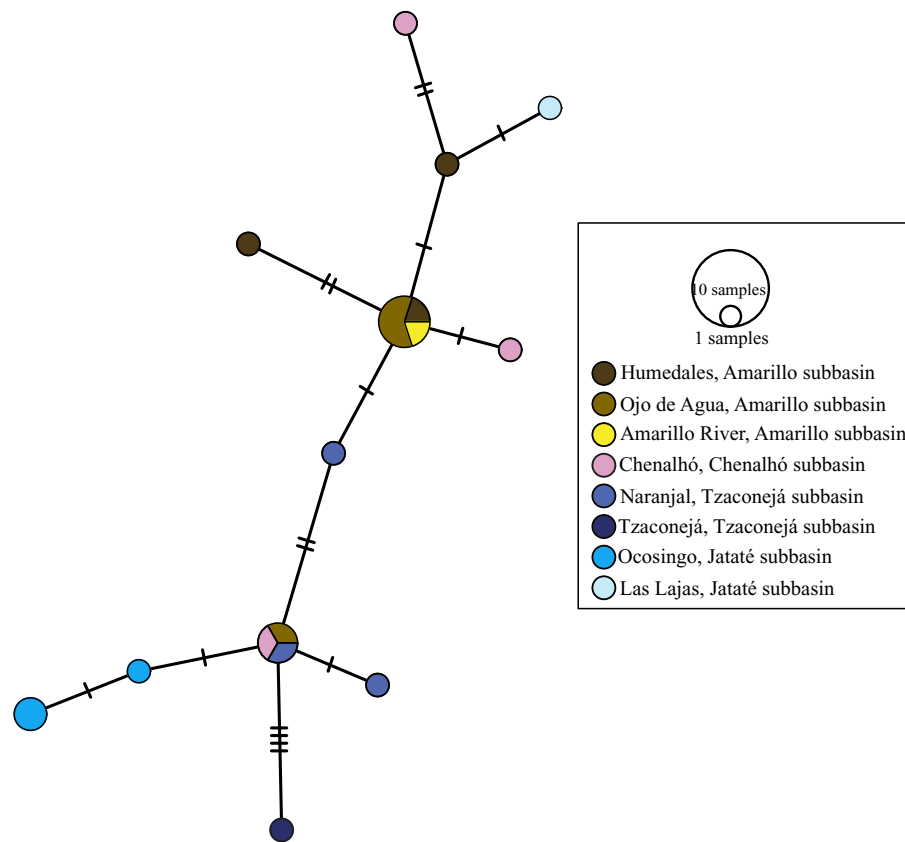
10 samples
1 samples
Humedales, Amarillo subbasin
Ojo de Agua, Amarillo subbasin
Amarillo River, Amarillo subbasin
Chenalhó, Chenalhó subbasin
Naranjal, Tzaconejá subbasin
Tzaconejá, Tzaconejá subbasin
Ocosingo, Jataté subbasin
Las Lajas, Jataté subbasin